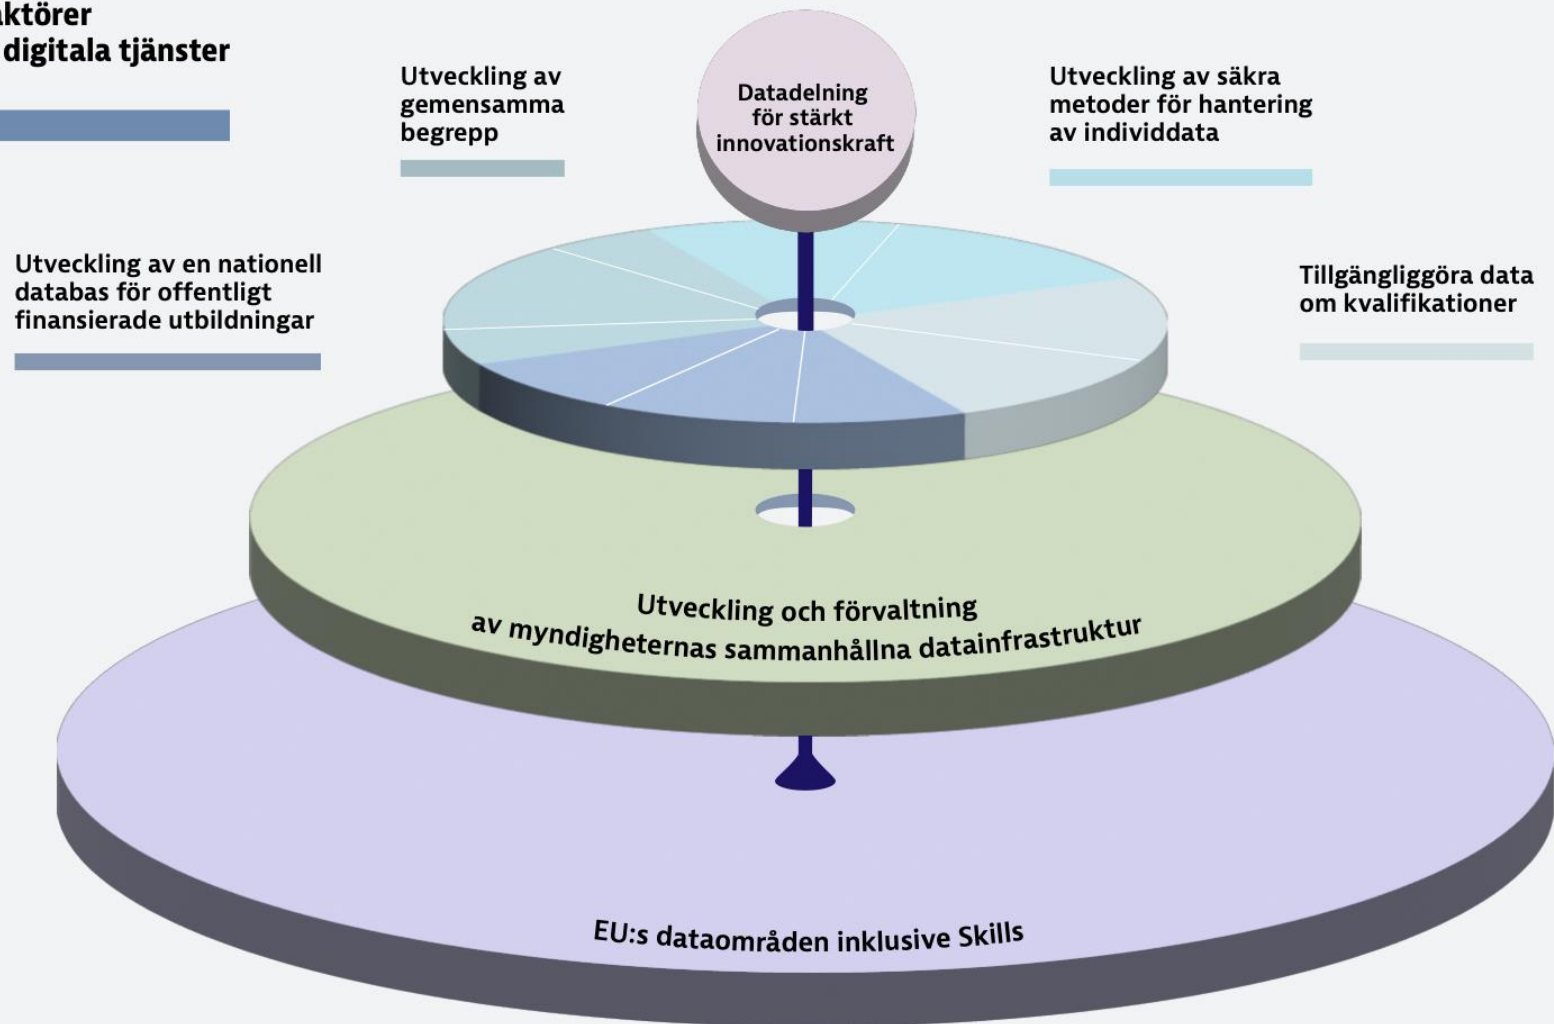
ktörer
digitala tjänster

Utveckling av gemensamma begrepp

Datadelning för stärkt innovationskraft

Utveckling av säkra metoder för hantering av individdata

Utveckling av en nationell databas för offentligt finansierade utbildningar

Tillgängliggöra data om kvalifikationer

Utveckling och förvaltning av myndigheternas sammanhållna datainfrastruktur

EU:s dataområden inklusive Skills